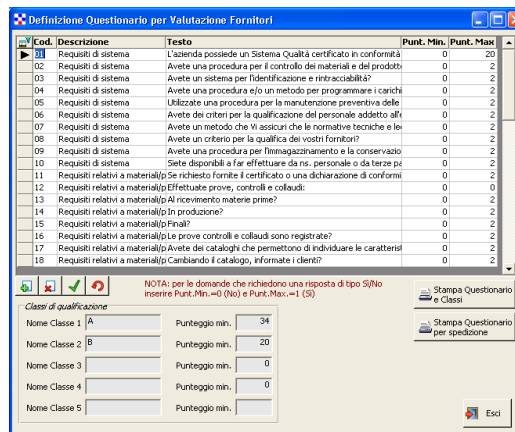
Definizione Questionario per Valutazione Fornitori

| Cod. | Descrizione | Testo | Punt. Min. | Punt. Max |
|---|---|---|---|---|
| 01 | Requisiti di sistema | L'azienda possiede un Sistema Qualità certificato in conformità | 0 | 20 |
| 02 | Requisiti di sistema | Avete una procedura per il controllo dei materiali e del prodotto | 0 | 2 |
| 03 | Requisiti di sistema | Avete un sistema per l'identificazione e rintracciabilità? | 0 | 2 |
| 04 | Requisiti di sistema | Avete una procedura e/o un metodo per programmare i carichi | 0 | 2 |
| 05 | Requisiti di sistema | Utilizzate una procedura per la manutenzione preventiva delle | 0 | 2 |
| 06 | Requisiti di sistema | Avete dei criteri per la qualificazione del personale addetto all'e | 0 | 2 |
| 07 | Requisiti di sistema | Avete un metodo che Vi assicuri che le normative tecniche e le | 0 | 2 |
| 08 | Requisiti di sistema | Avete un criterio per la qualifica dei vostri fornitori? | 0 | 2 |
| 09 | Requisiti di sistema | Avete una procedura per l'immagazzinamento e la conservazio | 0 | 2 |
| 10 | Requisiti di sistema | Siete disponibili a far effettuare da ns. personale o da terze pa | 0 | 2 |
| 11 | Requisiti relativi a materiali/p | Se richiesto fornite il certificato o una dichiarazione di conformi | 0 | 2 |
| 12 | Requisiti relativi a materiali/p | Effettuate prove, controlli e collaudi: | 0 | 0 |
| 13 | Requisiti relativi a materiali/p | Al ricevimento materie prime? | 0 | 2 |
| 14 | Requisiti relativi a materiali/p | In produzione? | 0 | 2 |
| 15 | Requisiti relativi a materiali/p | Finali? | 0 | 2 |
| 16 | Requisiti relativi a materiali/p | Le prove controlli e collaudi sono registrate? | 0 | 2 |
| 17 | Requisiti relativi a materiali/p | Avete dei cataloghi che permettono di individuare le caratterist | 0 | 2 |
| 18 | Requisiti relativi a materiali/p | Cambiando il catalogo, informate i clienti? | 0 | 2 |

NOTA: per le domande che richiedono una risposta di tipo SI/No inserire Punt.Min.=0 (No) e Punt.Max.=1 (Si)

Stampa Questionario e Classi

Stampa Questionario per spedizione

Classi di qualificazione

Nome Classe 1 A Punteggio min. 34
Nome Classe 2 B Punteggio min. 20
Nome Classe 3 Punteggio min. 0
Nome Classe 4 Punteggio min. 0
Nome Classe 5 Punteggio min.

Esci